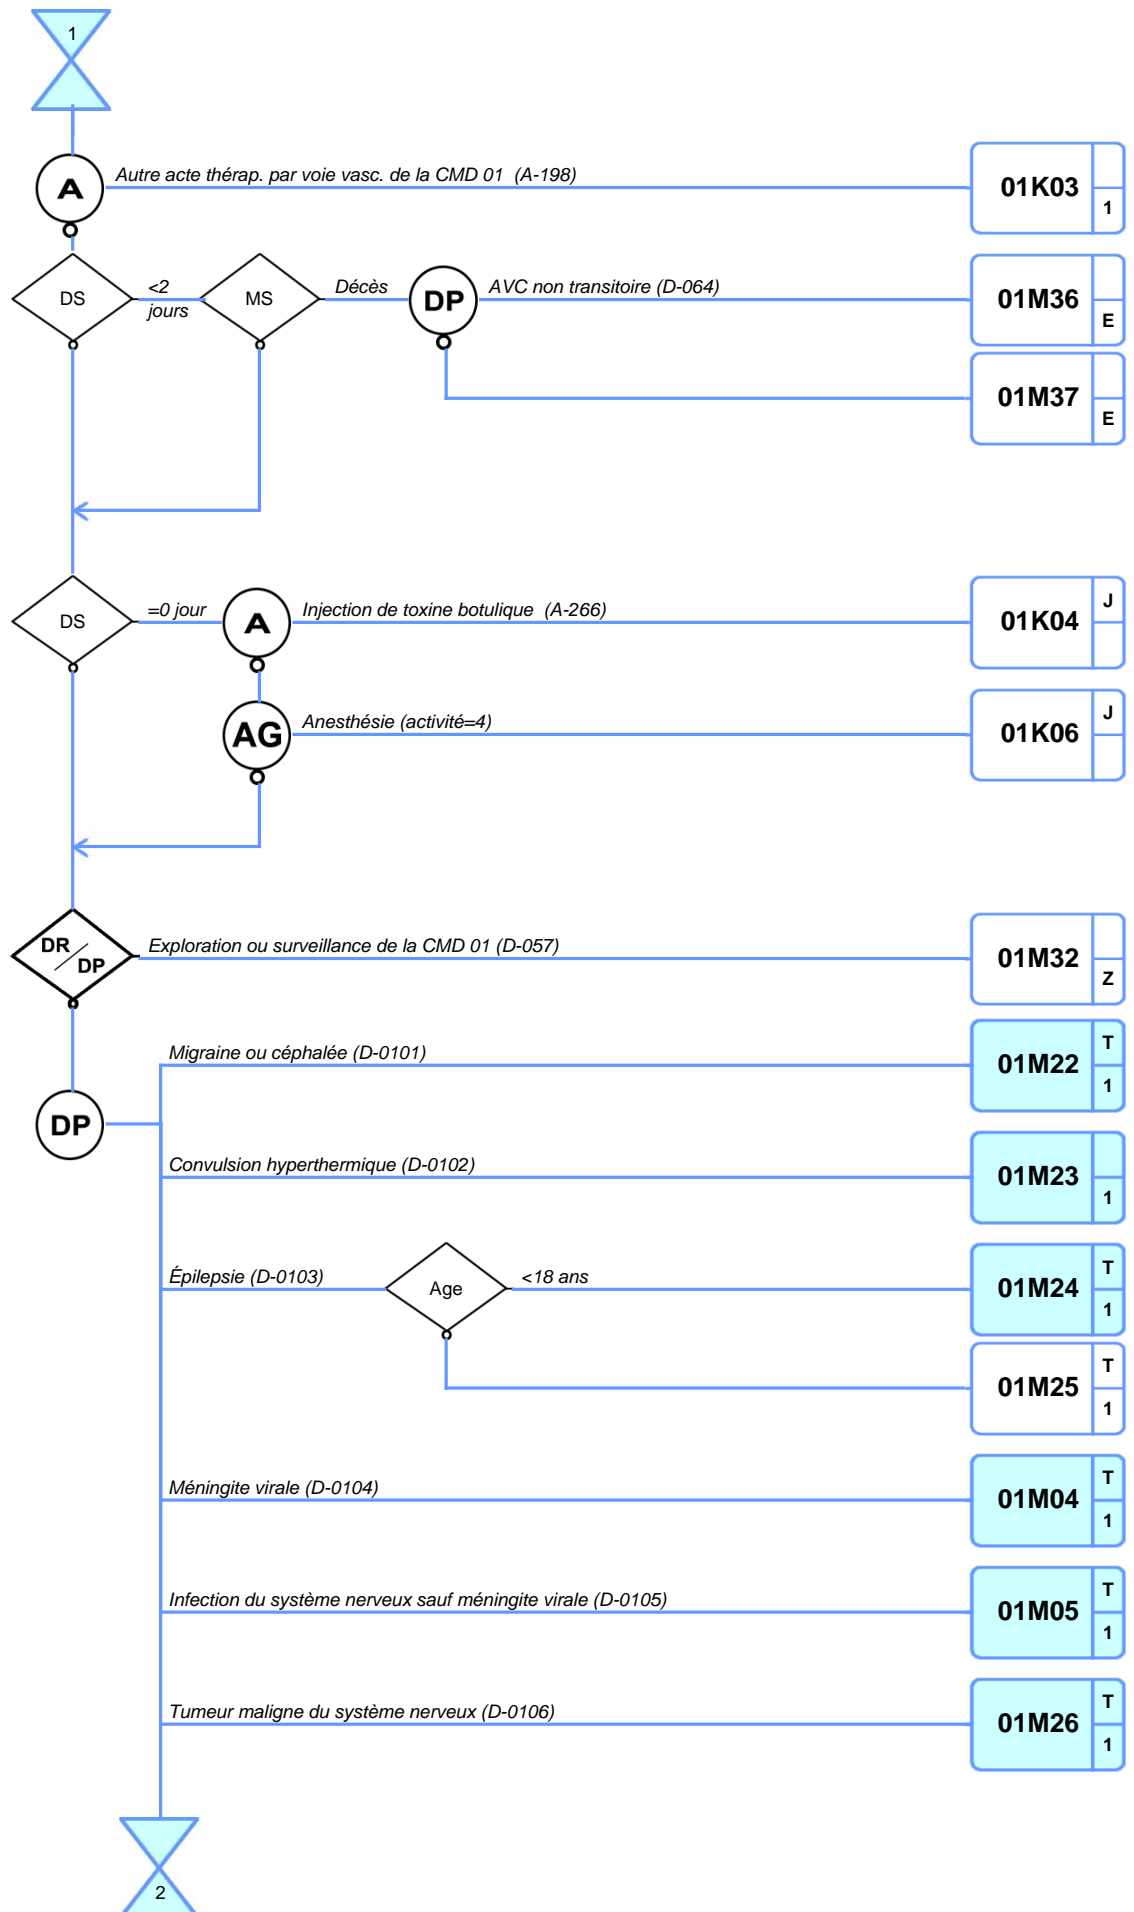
1

A

Autre acte thérap. par voie vasc. de la CMD 01 (A-198)

01K03
1

DS

<2 jours

MS

Décès

DP

AVC non transitoire (D-064)

01M36
E

01M37
E

DS

=0 jour

A

Injection de toxine botulique (A-266)

01K04
J

AG

Anesthésie (activité=4)

01K06
J

DR/DP

Exploration ou surveillance de la CMD 01 (D-057)

01M32
Z

DP

Migraine ou céphalée (D-0101)

01M22
T
1

Convulsion hyperthermique (D-0102)

01M23
1

Épilepsie (D-0103)

Age

<18 ans

01M24
T
1

01M25
T
1

Méningite virale (D-0104)

01M04
T
1

Infection du système nerveux sauf méningite virale (D-0105)

01M05
T
1

Tumeur maligne du système nerveux (D-0106)

01M26
T
1

2